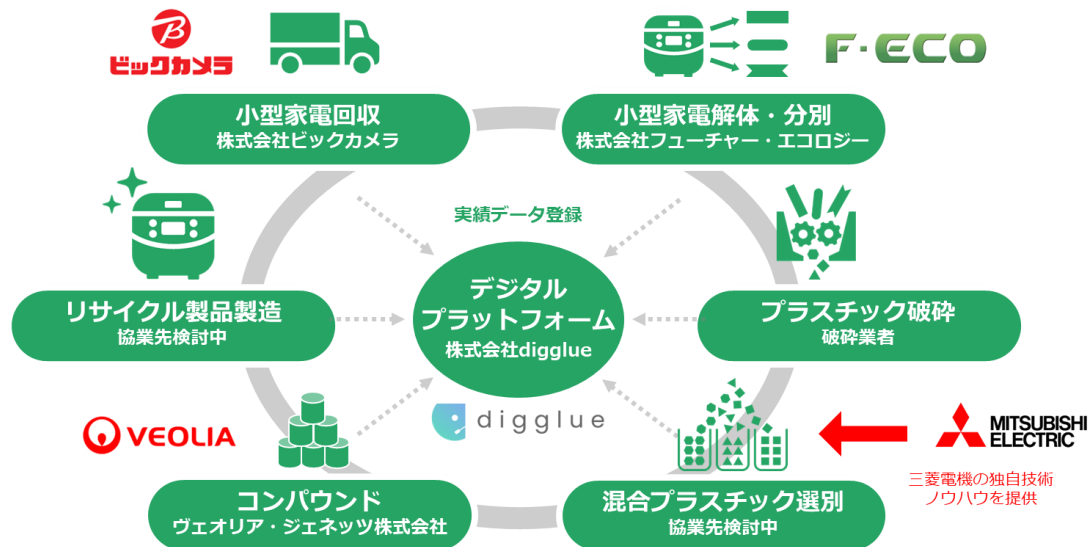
ビックカメラ

F·ECO

小型家電回収
株式会社ビックカメラ

小型家電解体・分別
株式会社フューチャー・エコロジー

実績データ登録

リサイクル製品製造
協業先検討中

デジタル
プラットフォーム
株式会社digglue

プラスチック破砕
破砕業者

digglue

VEOLIA

MITSUBISHI ELECTRIC

三菱電機の独自技術
ノウハウを提供

コンパウンド
ヴェオリア・ジェネッツ株式会社

混合プラスチック選別
協業先検討中